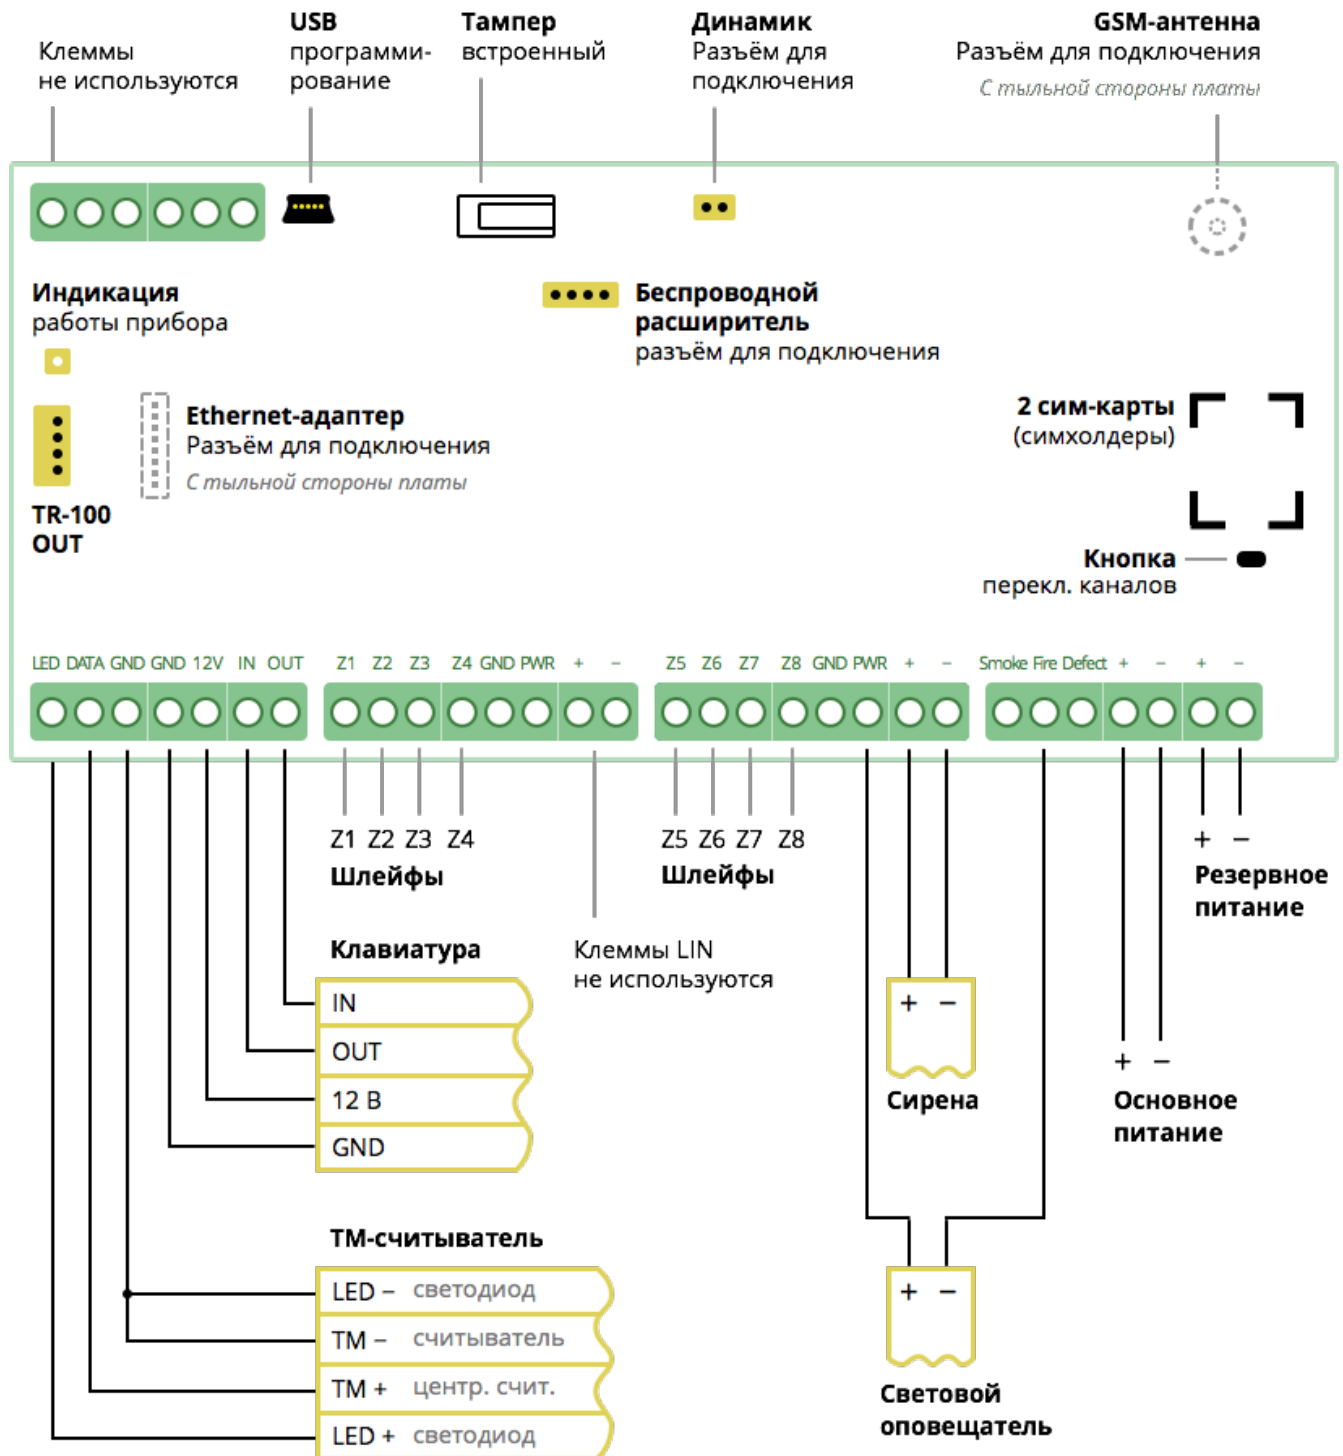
Клеммы не используются

USB программирование

Тампер встроенный

Динамик Разъём для подключения

GSM-антенна Разъём для подключения
С тыльной стороны платы

Индикация работы прибора

Беспроводной расширитель разъём для подключения

Ethernet-адаптер Разъём для подключения
С тыльной стороны платы

TR-100 OUT

2 сим-карты (симхолдеры)

Кнопка перекл. каналов

LED DATA GND GND 12V IN OUT Z1 Z2 Z3 Z4 GND PWR + – Z5 Z6 Z7 Z8 GND PWR + – Smoke Fire Defect + – + –

Z1 Z2 Z3 Z4
Шлейфы

Z5 Z6 Z7 Z8
Шлейфы

+ –
Резервное питание

Клавиатура

| IN |
|---|
| OUT |
| 12 В |
| GND |

Клеммы LIN не используются

+ –
Сирена

+ –
Основное питание

ТМ-считыватель

| LED – | светодиод |
|---|---|
| TM – | считыватель |
| TM + | центр. счит. |
| LED + | светодиод |

+ –
Световой оповещатель